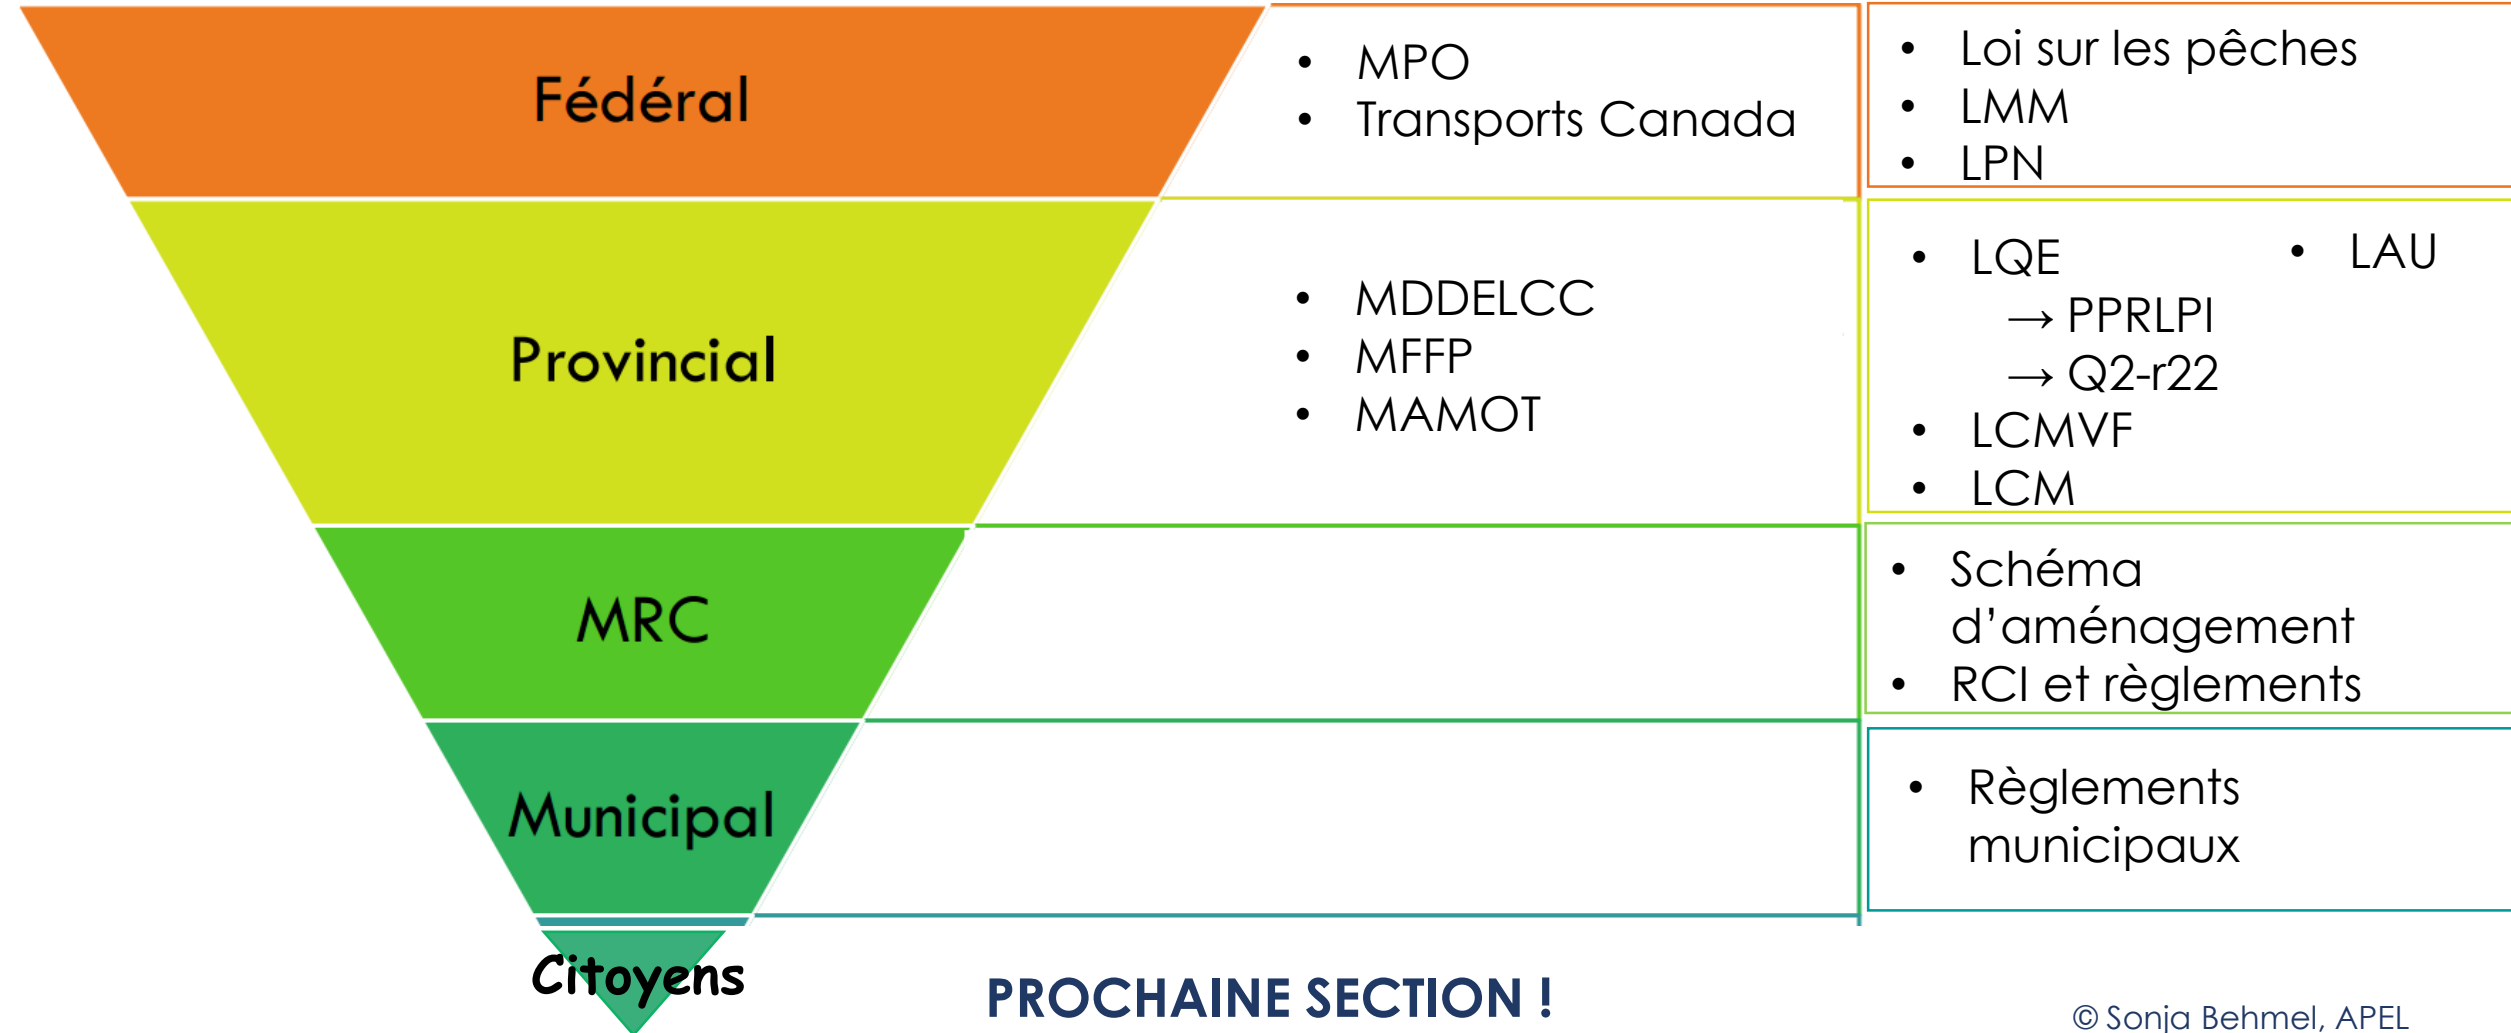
Fédéral

- MPO
- Transports Canada

- Loi sur les pêches
- LMM
- LPN

Provincial

- MDDELCC
- MFFP
- MAMOT

- LQE
→ PPRLPI
→ Q2-r22
- LCMVF
- LCM

- LAU

MRC

- Schéma d'aménagement
- RCI et règlements

Municipal

- Règlements municipaux

Citoyens

PROCHAINE SECTION !

© Sonja Behmel, APEL